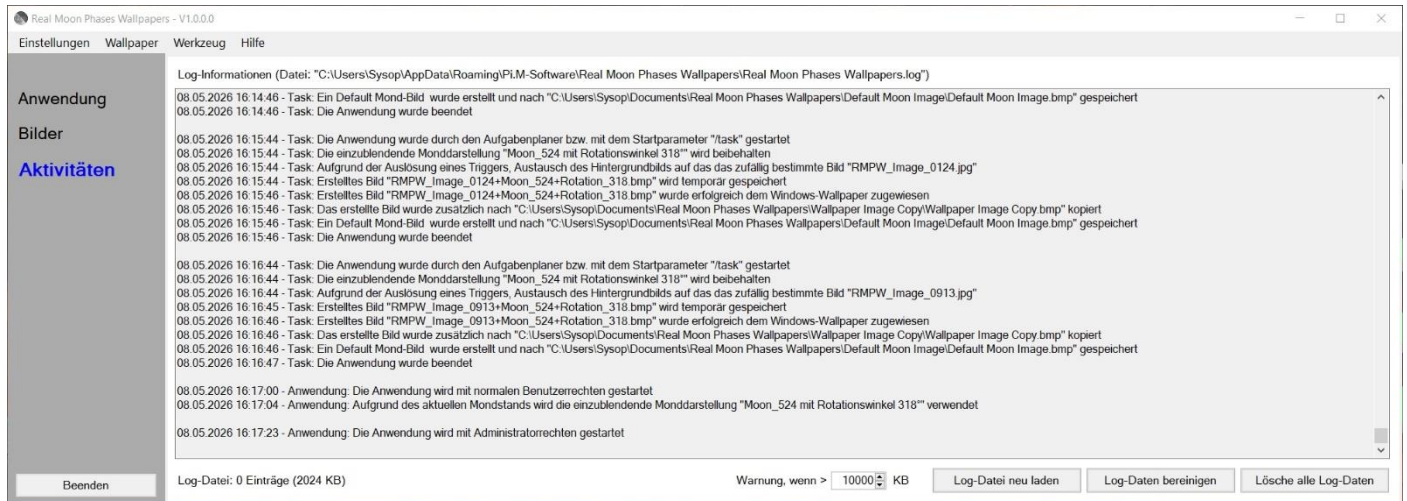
Real Moon Phases Wallpapers - V1.0.0.0

Einstellungen Wallpaper Werkzeug Hilfe

Anwendung
Bilder
Aktivitäten

Beenden

Log-Informationen (Datei: "C:\Users\Sysop\AppData\Roaming\Pi.M-Software\Real Moon Phases Wallpapers\Real Moon Phases Wallpapers.log")

08.05.2026 16:14:46 - Task: Ein Default Mond-Bild wurde erstellt und nach "C:\Users\Sysop\Documents\Real Moon Phases Wallpapers\Default Moon Image\Default Moon Image.bmp" gespeichert
08.05.2026 16:14:46 - Task: Die Anwendung wurde beendet

08.05.2026 16:15:44 - Task: Die Anwendung wurde durch den Aufgabenplaner bzw. mit dem Startparameter "/task" gestartet
08.05.2026 16:15:44 - Task: Die einzublendende Monddarstellung "Moon_524 mit Rotationswinkel 318°" wird beibehalten
08.05.2026 16:15:44 - Task: Aufgrund der Auslösung eines Triggers, Austausch des Hintergrundbilds auf das das zufällig bestimmte Bild "RMPW_Image_0124.jpg"
08.05.2026 16:15:44 - Task: Erstelltes Bild "RMPW_Image_0124+Moon_524+Rotation_318.bmp" wird temporär gespeichert
08.05.2026 16:15:46 - Task: Erstelltes Bild "RMPW_Image_0124+Moon_524+Rotation_318.bmp" wurde erfolgreich dem Windows-Wallpaper zugewiesen
08.05.2026 16:15:46 - Task: Das erstellte Bild wurde zusätzlich nach "C:\Users\Sysop\Documents\Real Moon Phases Wallpapers\Wallpaper Image Copy\Wallpaper Image Copy.bmp" kopiert
08.05.2026 16:15:46 - Task: Ein Default Mond-Bild wurde erstellt und nach "C:\Users\Sysop\Documents\Real Moon Phases Wallpapers\Default Moon Image\Default Moon Image.bmp" gespeichert
08.05.2026 16:15:46 - Task: Die Anwendung wurde beendet

08.05.2026 16:16:44 - Task: Die Anwendung wurde durch den Aufgabenplaner bzw. mit dem Startparameter "/task" gestartet
08.05.2026 16:16:44 - Task: Die einzublendende Monddarstellung "Moon_524 mit Rotationswinkel 318°" wird beibehalten
08.05.2026 16:16:44 - Task: Aufgrund der Auslösung eines Triggers, Austausch des Hintergrundbilds auf das das zufällig bestimmte Bild "RMPW_Image_0913.jpg"
08.05.2026 16:16:45 - Task: Erstelltes Bild "RMPW_Image_0913+Moon_524+Rotation_318.bmp" wird temporär gespeichert
08.05.2026 16:16:46 - Task: Erstelltes Bild "RMPW_Image_0913+Moon_524+Rotation_318.bmp" wurde erfolgreich dem Windows-Wallpaper zugewiesen
08.05.2026 16:16:46 - Task: Das erstellte Bild wurde zusätzlich nach "C:\Users\Sysop\Documents\Real Moon Phases Wallpapers\Wallpaper Image Copy\Wallpaper Image Copy.bmp" kopiert
08.05.2026 16:16:46 - Task: Ein Default Mond-Bild wurde erstellt und nach "C:\Users\Sysop\Documents\Real Moon Phases Wallpapers\Default Moon Image\Default Moon Image.bmp" gespeichert
08.05.2026 16:16:47 - Task: Die Anwendung wurde beendet

08.05.2026 16:17:00 - Anwendung: Die Anwendung wird mit normalen Benutzerrechten gestartet
08.05.2026 16:17:04 - Anwendung: Aufgrund des aktuellen Mondstands wird die einzublendende Monddarstellung "Moon_524 mit Rotationswinkel 318°" verwendet

08.05.2026 16:17:23 - Anwendung: Die Anwendung wird mit Administratorrechten gestartet

Log-Datei: 0 Einträge (2024 KB)
Warnung, wenn > 10000 KB
Log-Datei neu laden
Log-Daten bereinigen
Lösche alle Log-Daten